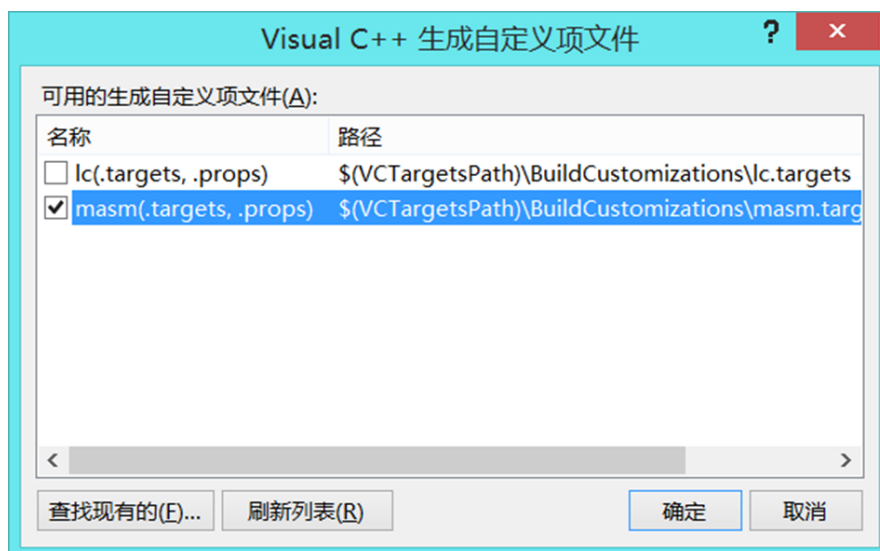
Visual C++ 生成自定义项文件

?

可用的生成自定义项文件(A):

| 名称 | 路径 |
|---|---|
| lc(.targets, .props) | $(VCTargetsPath)\BuildCustomizations\lc.targets |
| masm(.targets, .props) | $(VCTargetsPath)\BuildCustomizations\masm.targ |

查找现有的(F)... 刷新列表(R) 确定 取消